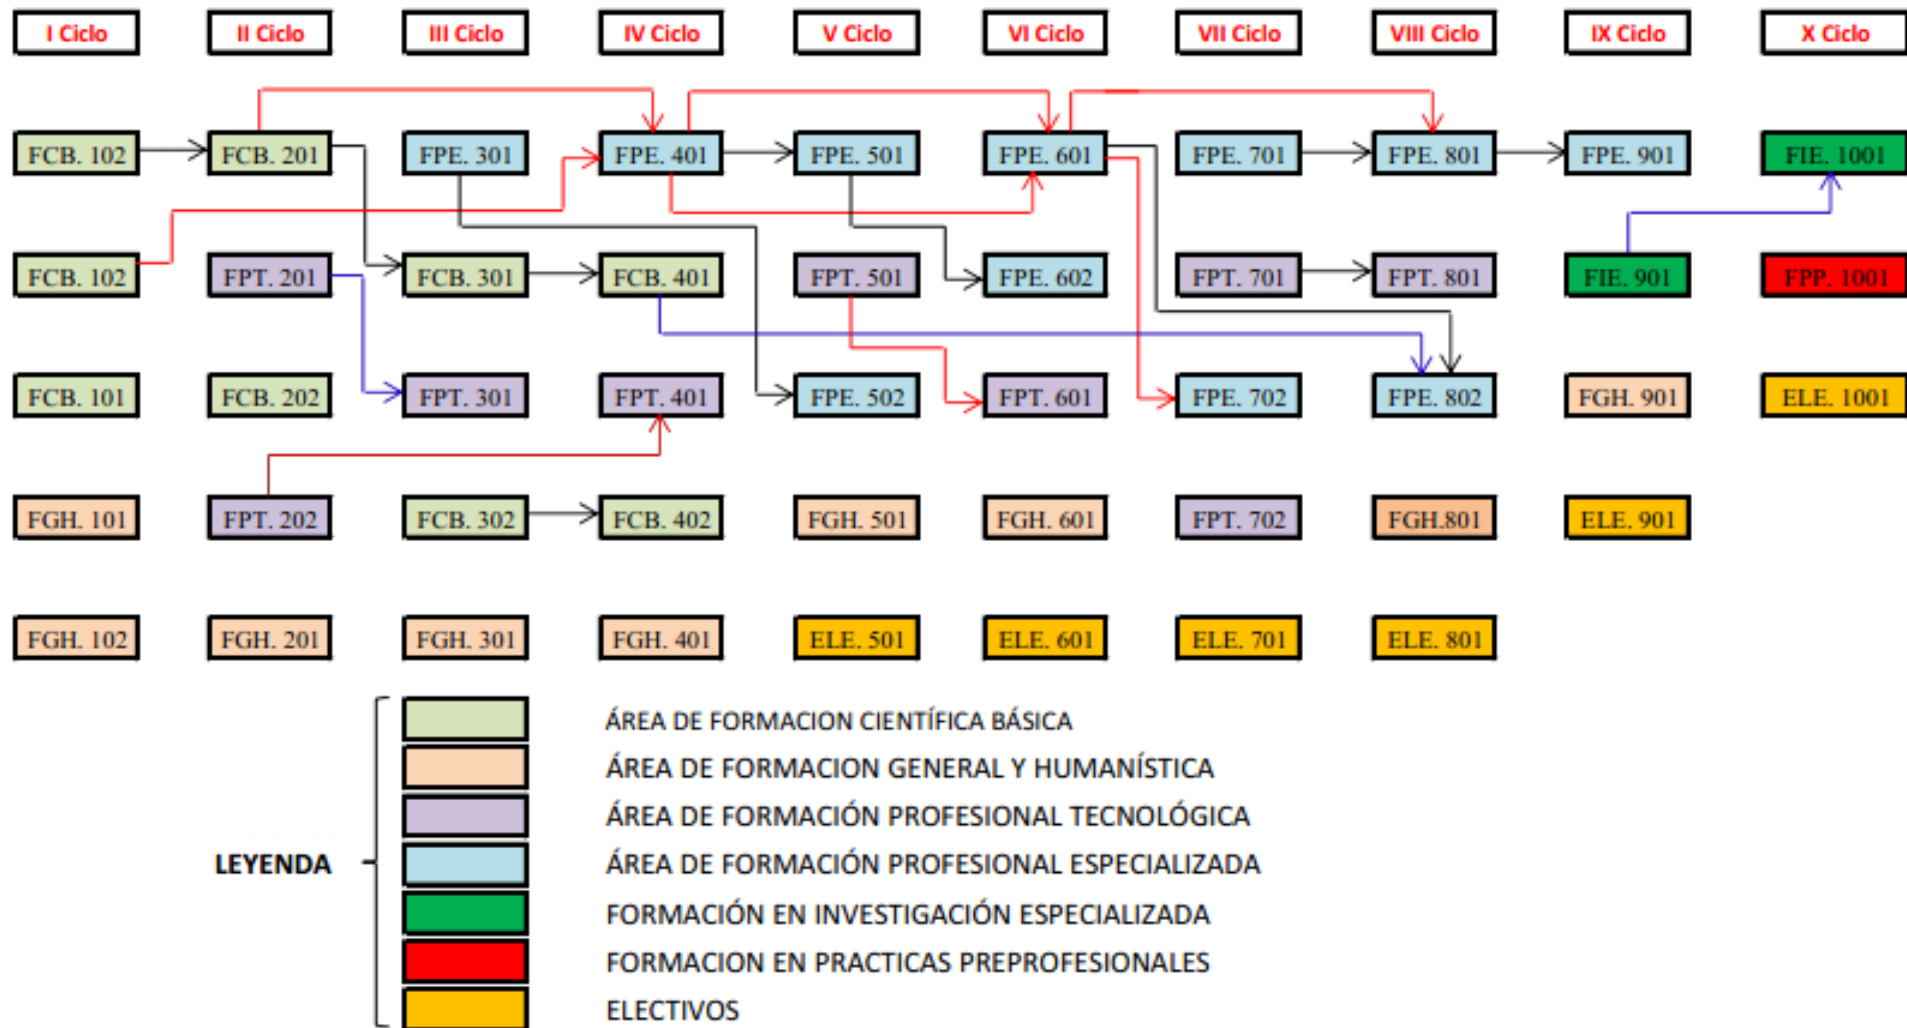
| I Ciclo | II Ciclo | III Ciclo | IV Ciclo | V Ciclo | VI Ciclo | VII Ciclo | VIII Ciclo | IX Ciclo | X Ciclo |
|---|---|---|---|---|---|---|---|---|---|
| FCB. 102 | FCB. 201 | FPE. 301 | FPE. 401 | FPE. 501 | FPE. 601 | FPE. 701 | FPE. 801 | FPE. 901 | FIE. 1001 |
| FCB. 102 | FPT. 201 | FCB. 301 | FCB. 401 | FPT. 501 | FPE. 602 | FPT. 701 | FPT. 801 | FIE. 901 | FPP. 1001 |
| FCB. 101 | FCB. 202 | FPT. 301 | FPT. 401 | FPE. 502 | FPT. 601 | FPE. 702 | FPE. 802 | FGH. 901 | ELE. 1001 |
| FGH. 101 | FPT. 202 | FCB. 302 | FCB. 402 | FGH. 501 | FGH. 601 | FPT. 702 | FGH.801 | ELE. 901 | |
| FGH. 102 | FGH. 201 | FGH. 301 | FGH. 401 | ELE. 501 | ELE. 601 | ELE. 701 | ELE. 801 | | |

LEYENDA

ÁREA DE FORMACION CIENTÍFICA BÁSICA
ÁREA DE FORMACION GENERAL Y HUMANÍSTICA
ÁREA DE FORMACIÓN PROFESIONAL TECNOLÓGICA
ÁREA DE FORMACIÓN PROFESIONAL ESPECIALIZADA
FORMACIÓN EN INVESTIGACIÓN ESPECIALIZADA
FORMACION EN PRACTICAS PREPROFESIONALES
ELECTIVOS